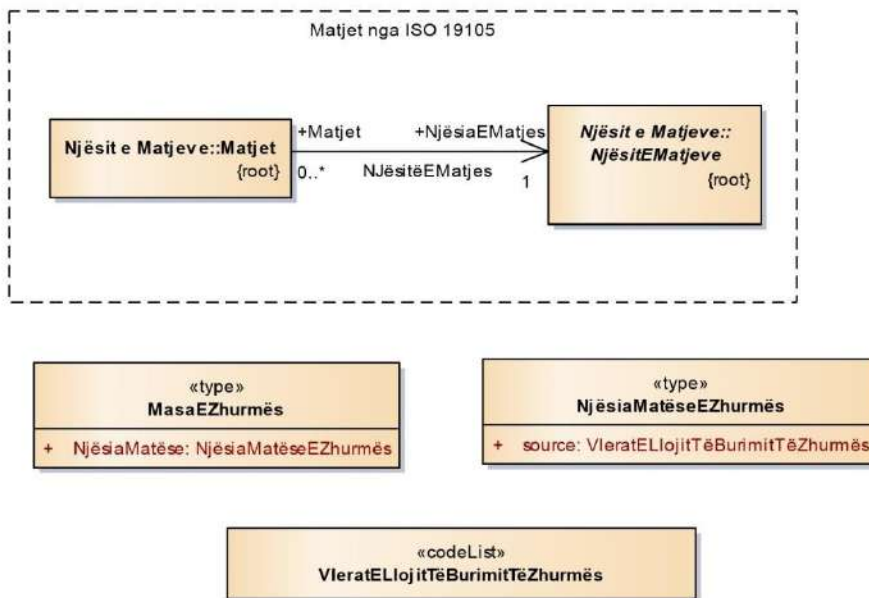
Matjet nga ISO 19105

Njësit e Matjeve::Matjet
{root}

+Matjet
0..*

+NjësiaEMatjes
NJësitëEMatjes
1

Njësit e Matjeve::NjësitEMatjeve
{root}

«type»
MasaEZhurmës
+ NjësiaMatëse: NjësiaMatëseEZhurmës

«type»
NjësiaMatëseEZhurmës
+ source: VleratELlojitTëBurimitTëZhurmës

«codeList»
VleratELlojitTëBurimitTëZhurmës